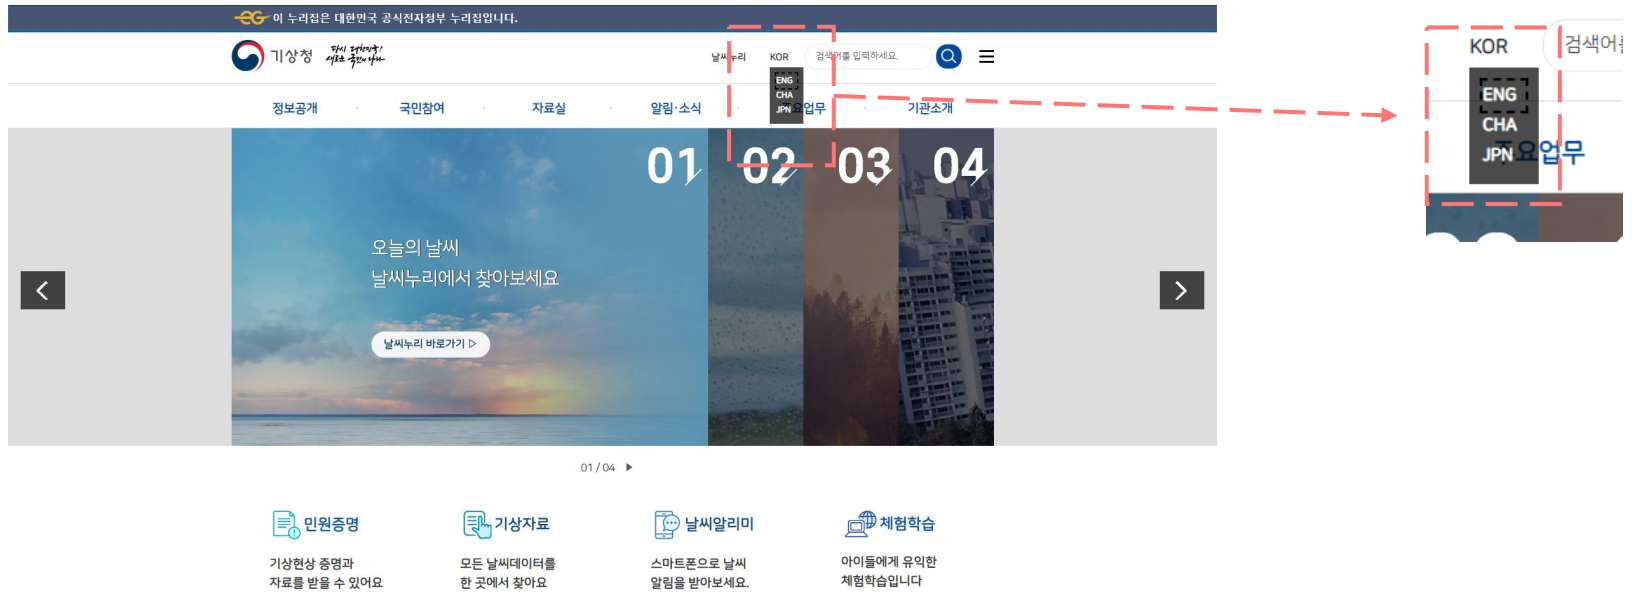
이 누리집은 대한민국 공식전자정부 누리집입니다.

기상청 당신 곁에서 새로운 국민의 나라

날씨누리 KOR 검색어를 입력하세요.

ENG
CHA
JPN

정보공개 국민참여 자료실 알림·소식 주요업무 기관소개

01 02 03 04

오늘의 날씨
날씨누리에서 찾아보세요

날씨누리 바로가기 ▷

01 / 04

민원증명
기상현상 증명과 자료를 받을 수 있어요

기상자료
모든 날씨데이터를 한 곳에서 찾아요

날씨알리미
스마트폰으로 날씨 알림을 받아보세요.

체험학습
아이들에게 유익한 체험학습입니다

KOR 검색어
ENG
CHA
JPN 주요업무